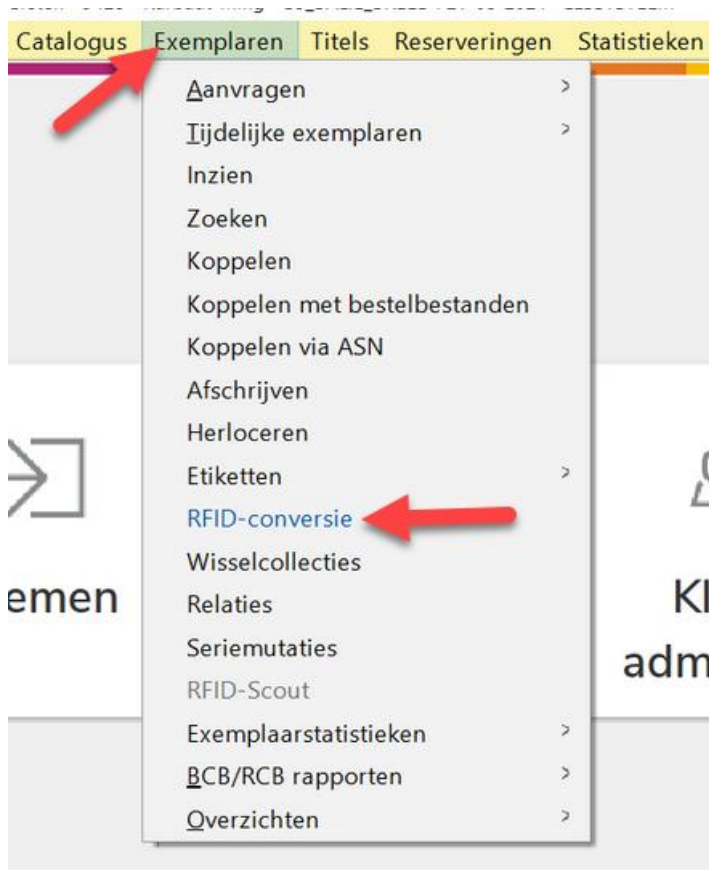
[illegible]

Catalogus Exemplaren Titels Reserveringen Statistieken

Aanvragen >
Tijdelijke exemplaren >
Inzien
Zoeken
Koppelen
Koppelen met bestelbestanden
Koppelen via ASN
Afschrijven
Herloceren
Etiketten >
RFID-conversie
Wisselcollecties
Relaties
Seriemutaties
RFID-Scout
Exemplaarstatistieken >
BCB/RCB rapporten >
Overzichten >

emen

Kl
adm